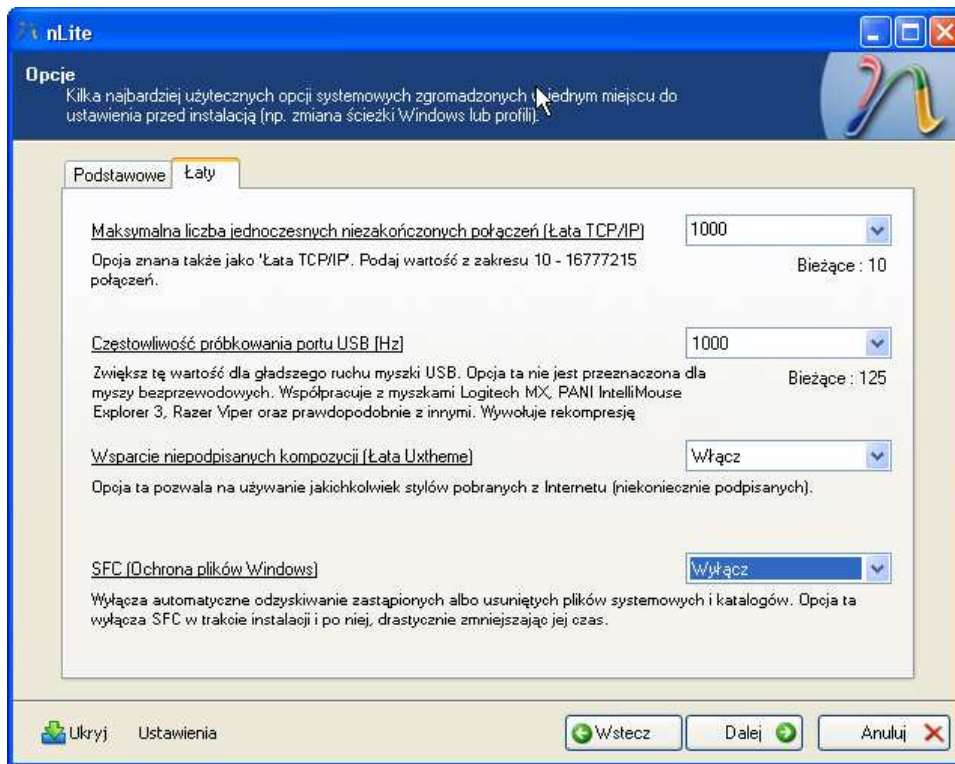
nLite

Opcje
Kilka najbardziej użytecznych opcji systemowych zgromadzonych w jednym miejscu do ustawienia przed instalacją (np. zmiana ścieżki Windows lub profili).

Podstawowe | Łaty

Maksymalna liczba jednoczesnych niezakończonych połączeń (Łata TCP/IP)
1000
Opcja znana także jako 'Łata TCP/IP'. Podaj wartość z zakresu 10 - 16777215 połączeń.
Bieżące : 10

Częstowliwość próbkowania portu USB [Hz]
1000
Zwiększ tę wartość dla gładszego ruchu myszki USB. Opcja ta nie jest przeznaczona dla myszy bezprzewodowych. Współpracuje z myszkami Logitech MX, PANI IntelliMouse Explorer 3, Razer Viper oraz prawdopodobnie z innymi. Wywołuje rekompresję
Bieżące : 125

Wsparcie niepodpisanych kompozycji (Łata Uxtheme)
Włącz
Opcja ta pozwala na używanie jakichkolwiek stylów pobranych z Internetu (niekoniecznie podpisanych).

SFC (Ochrona plików Windows)
Wyłącz
Wyłącza automatyczne odzyskiwanie zastąpionych albo usuniętych plików systemowych i katalogów. Opcja ta wyłącza SFC w trakcie instalacji i po niej, drastycznie zmniejszając jej czas.

Ukryj   Ustawienia   Wstecz   Dalej   Anuluj